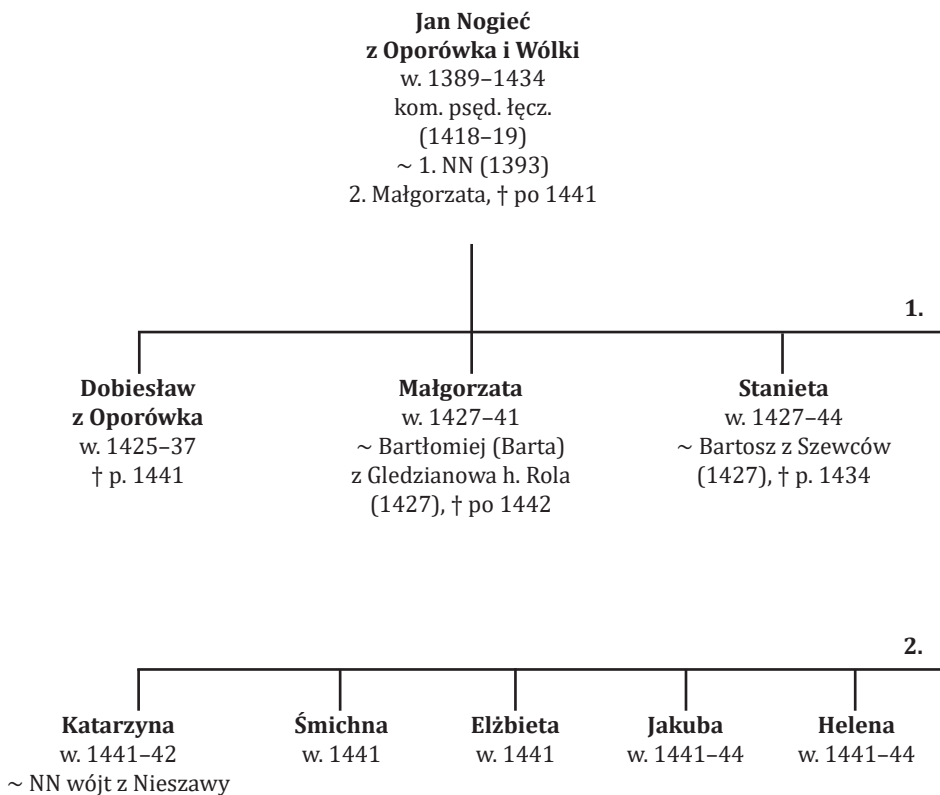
Jan Nogieć
z Oporówka i Wólki
w. 1389–1434
kom. psęd. łęcz.
(1418–19)
~ 1. NN (1393)
2. Małgorzata, † po 1441

1.

Dobiesław
z Oporówka
w. 1425–37
† p. 1441

Małgorzata
w. 1427–41
~ Bartłomiej (Barta)
z Gledzianowa h. Rola
(1427), † po 1442

Stanieta
w. 1427–44
~ Bartosz z Szewców
(1427), † p. 1434

2.

Katarzyna
w. 1441–42
~ NN wójt z Nieszawy

Śmichna
w. 1441

Elżbieta
w. 1441

Jakuba
w. 1441–44

Helena
w. 1441–44